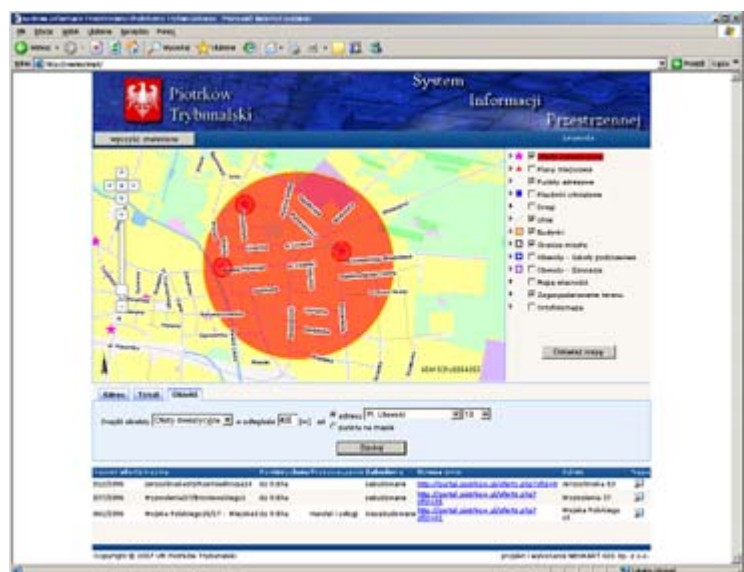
Piotrków Trybunalski

System Informacji Przestrzennej

Legenda

Plany miejscowe
Punkty adresowe
Placówki oświatowe
Drogi
Ulice
Budynki
Granica miasta
Obwody - Szkoły podstawowe
Obwody - Gimnazja
Mapa własności
Zagospodarowanie terenu
Ortofotomapa

Odśwież mapę

Adres
Szukaj

Szukaj

Copyright © 2007 UM Piotrków Trybunalski